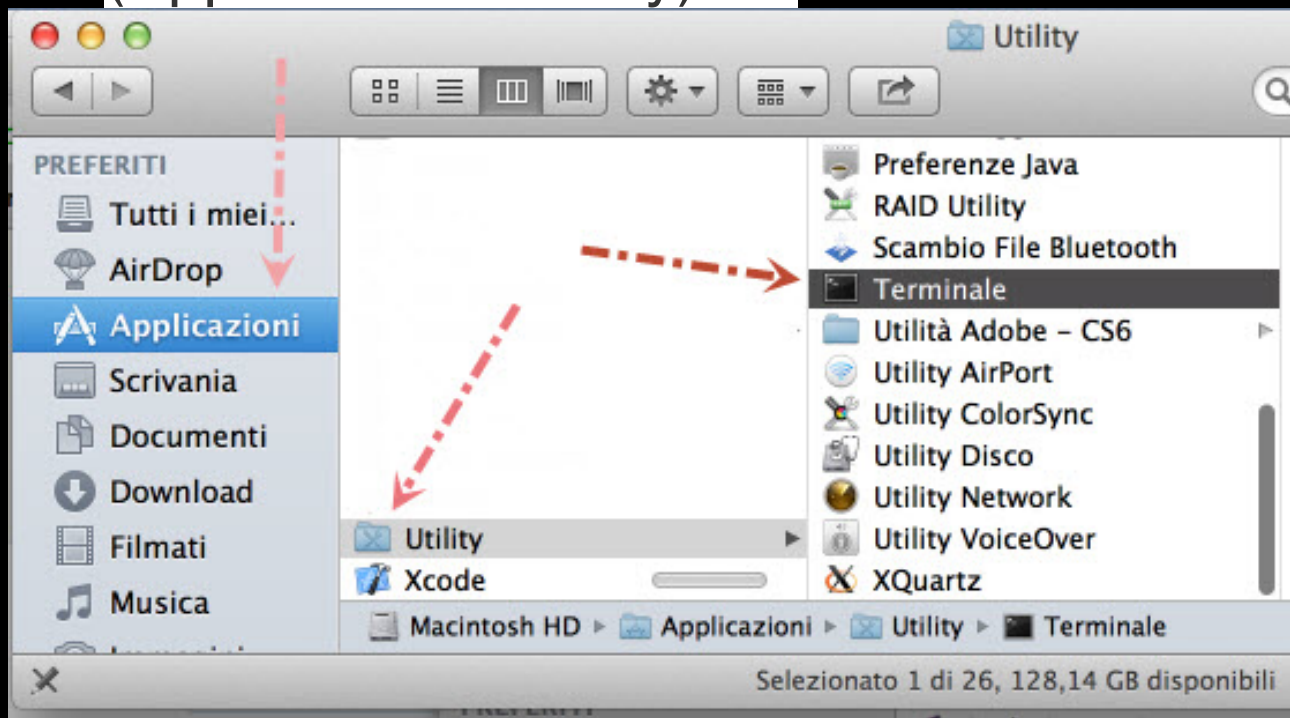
Utility

PREFERITI
Tutti i miei...
AirDrop
Applicazioni
Scrivania
Documenti
Download
Filmati
Musica
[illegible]

Utility
Xcode

Preferenze Java
RAID Utility
Scambio File Bluetooth
Terminale
Utilità Adobe - CS6
Utility AirPort
Utility ColorSync
Utility Disco
Utility Network
Utility VoiceOver
XQuartz

Macintosh HD ▸ Applicazioni ▸ Utility ▸ Terminale

Selezionato 1 di 26, 128,14 GB disponibili